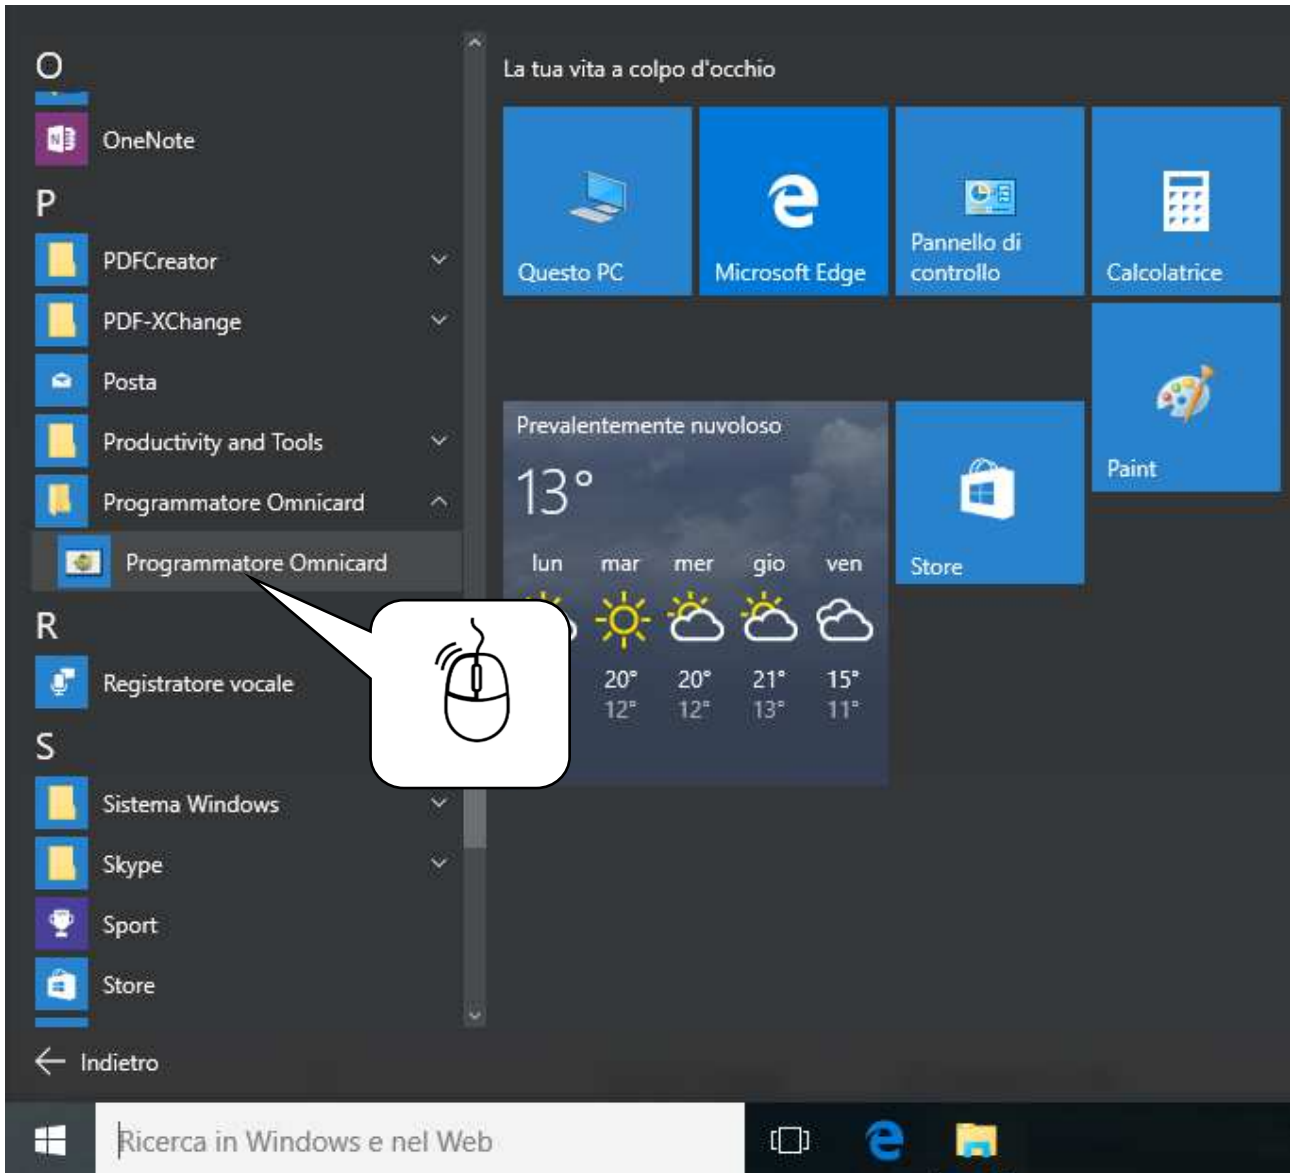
O
OneNote
P
PDFCreator
PDF-XChange
Posta
Productivity and Tools
Programmatore Omnicard
Programmatore Omnicard
R
Registratore vocale
S
Sistema Windows
Skype
Sport
Store
Indietro

La tua vita a colpo d'occhio

Questo PC
Microsoft Edge
Pannello di controllo
Calcolatrice
Paint

Prevalentemente nuvoloso
13°

| lun | mar | mer | gio | ven |
|---|---|---|---|---|
| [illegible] | 20° | 20° | 21° | 15° |
| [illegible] | 12° | 12° | 13° | 11° |

Store

Ricerca in Windows e nel Web